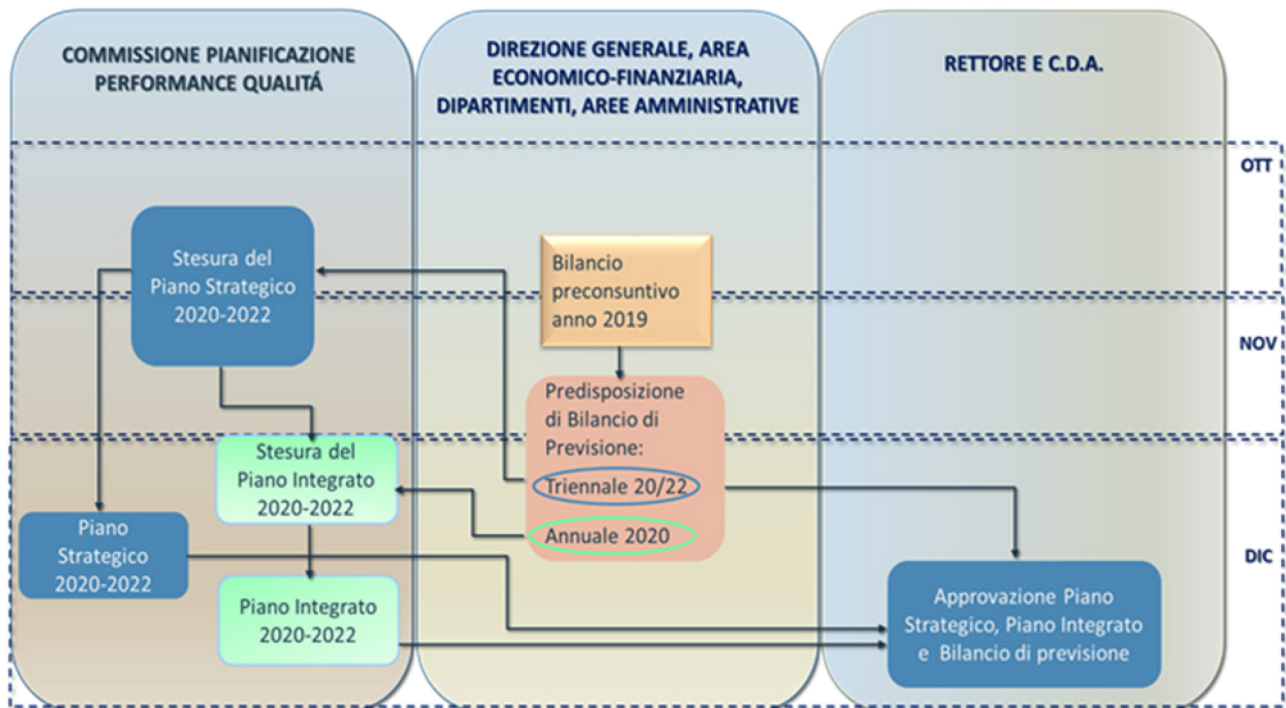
COMMISSIONE PIANIFICAZIONE PERFORMANCE QUALITÁ

DIREZIONE GENERALE, AREA ECONOMICO-FINANZIARIA, DIPARTIMENTI, AREE AMMINISTRATIVE

RETTORE E C.D.A.

OTT

NOV

DIC

Stesura del Piano Strategico 2020-2022

Bilancio preconsuntivo anno 2019

Predisposizione di Bilancio di Previsione:

Triennale 20/22

Annuale 2020

Stesura del Piano Integrato 2020-2022

Piano Strategico 2020-2022

Piano Integrato 2020-2022

Approvazione Piano Strategico, Piano Integrato e Bilancio di previsione